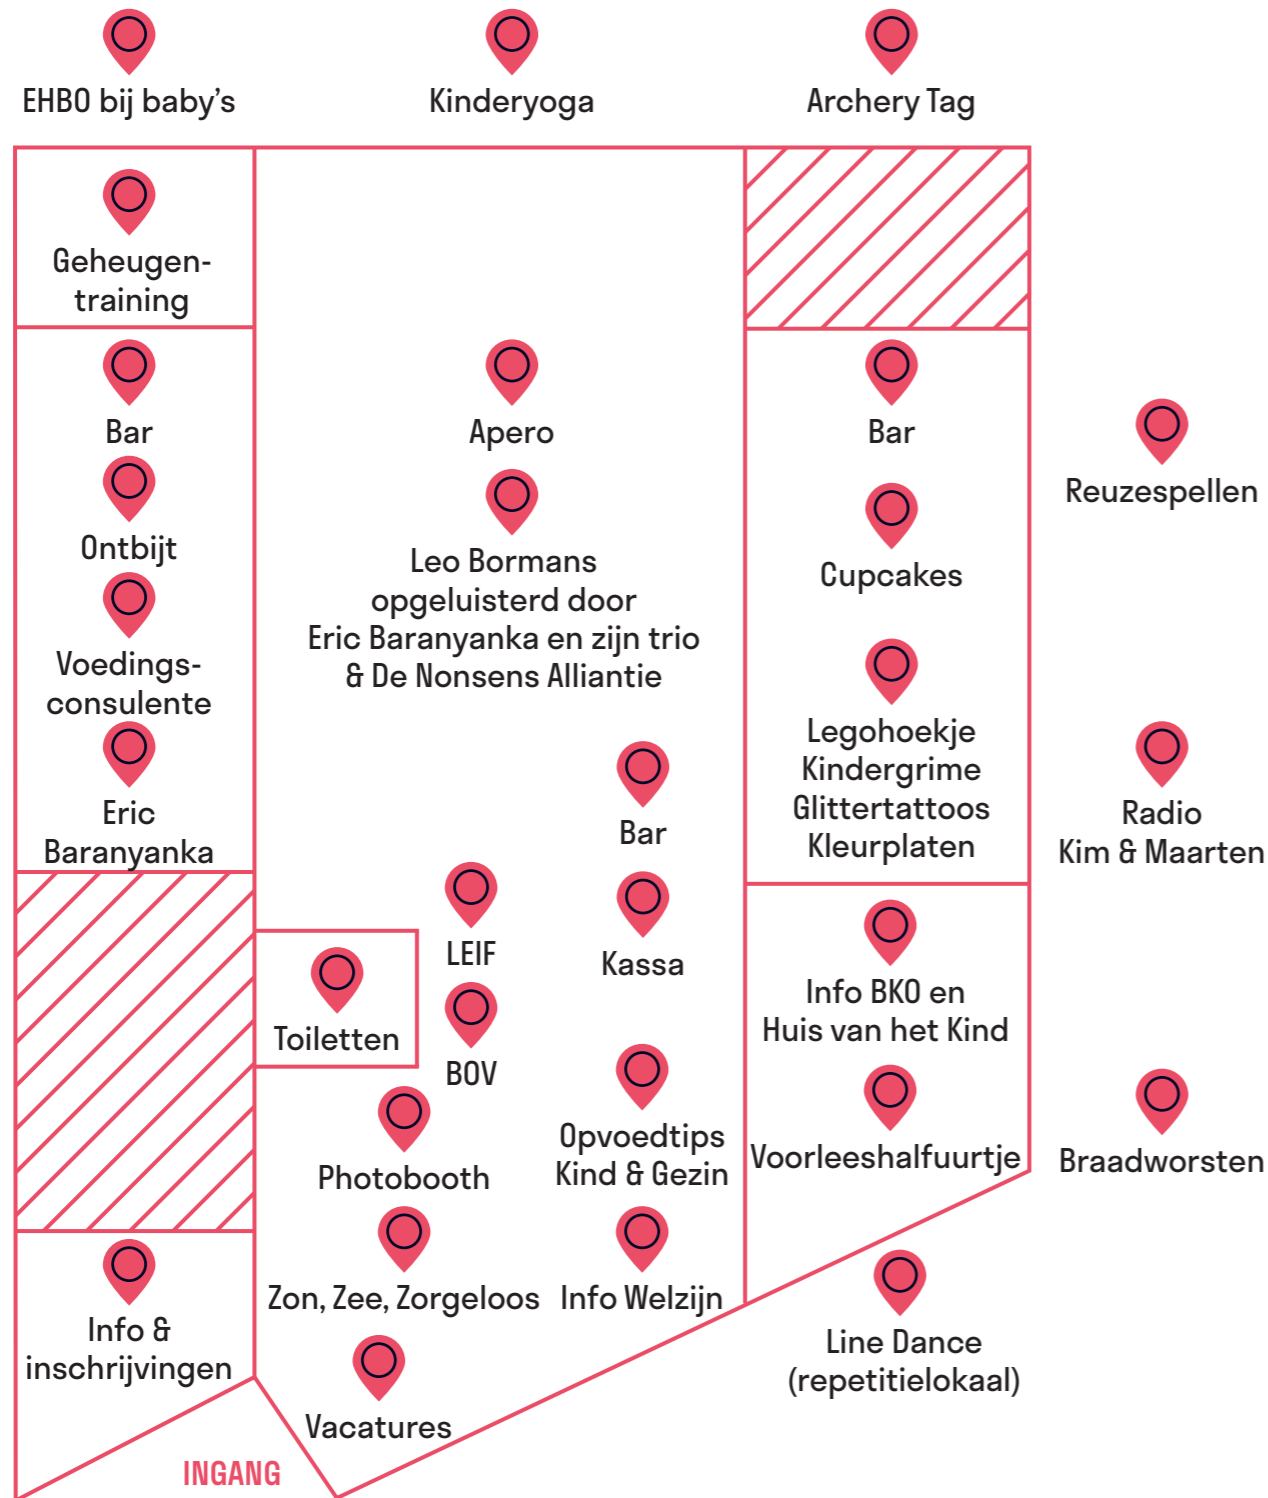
EHBO bij baby's

Kinderyoga

Archery Tag

Geheugentraining

Bar

Ontbijt

Voedingsconsulente

Eric Baranyanka

Apero

Leo Bormans opgeluisterd door Eric Baranyanka en zijn trio & De Nonsens Alliantie

Bar

Cupcakes

Legohoekje
Kindergrime
Glittertattoos
Kleurplaten

Reuzespellen

Radio
Kim & Maarten

Bar

LEIF

Kassa

Toiletten

BOV

Info BKO en Huis van het Kind

Voorleeshalfuurtje

Braadworsten

Photobooth

Opvoedtips
Kind & Gezin

Zon, Zee, Zorgeloos

Info Welzijn

Info & inschrijvingen

Vacatures

Line Dance
(repetitielokaal)

INGANG